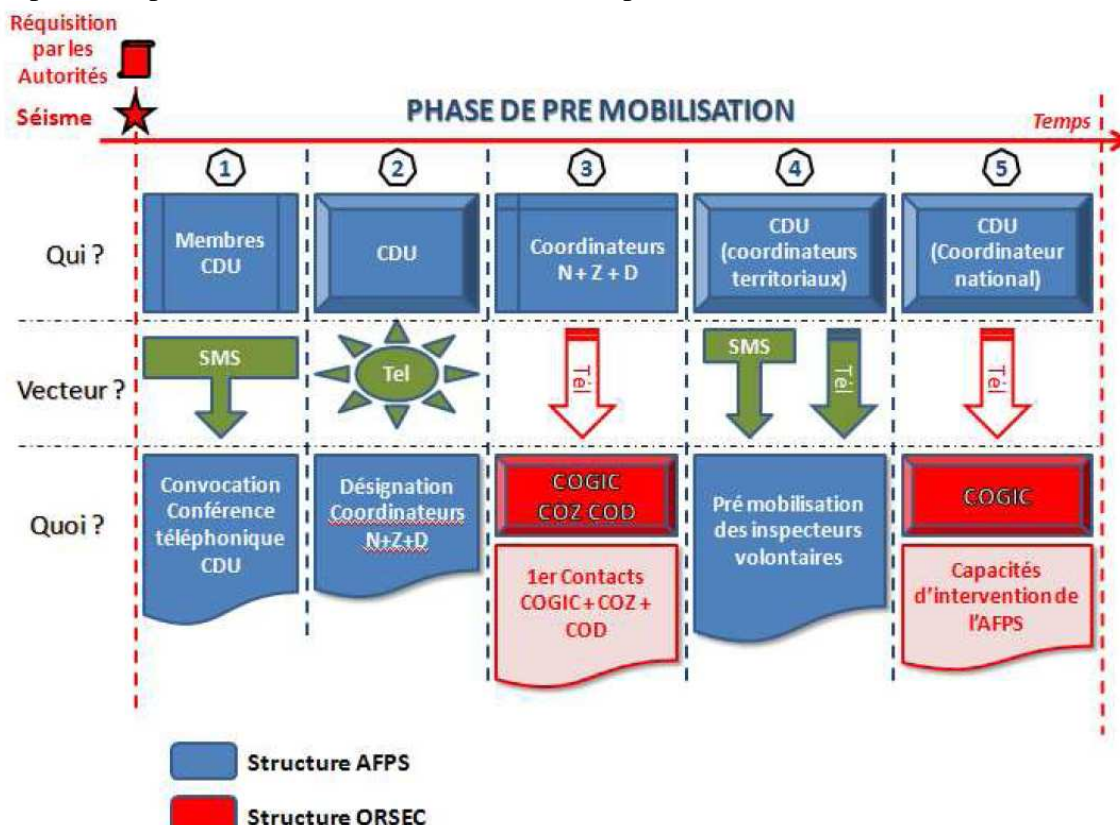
Réquisition par les Autorités

Séisme

PHASE DE PRE MOBILISATION

Temps

| | 1 | 2 | 3 | 4 | 5 |
|---|---|---|---|---|---|
| Qui ? | Membres CDU | CDU | Coordinateurs N + Z + D | CDU (coordinateurs territoriaux) | CDU (Coordinateur national) |
| Vecteur ? | SMS | Tel | Tél | SMS Tél | Tél |
| Quoi ? | Convocation Conférence téléphonique CDU | Désignation Coordinateurs N+Z+D | COGIC COZ COD 1er Contacts COGIC + COZ + COD | Pré mobilisation des inspecteurs volontaires | COGIC Capacités d'intervention de l'AFPS |

Structure AFPS

Structure ORSEC